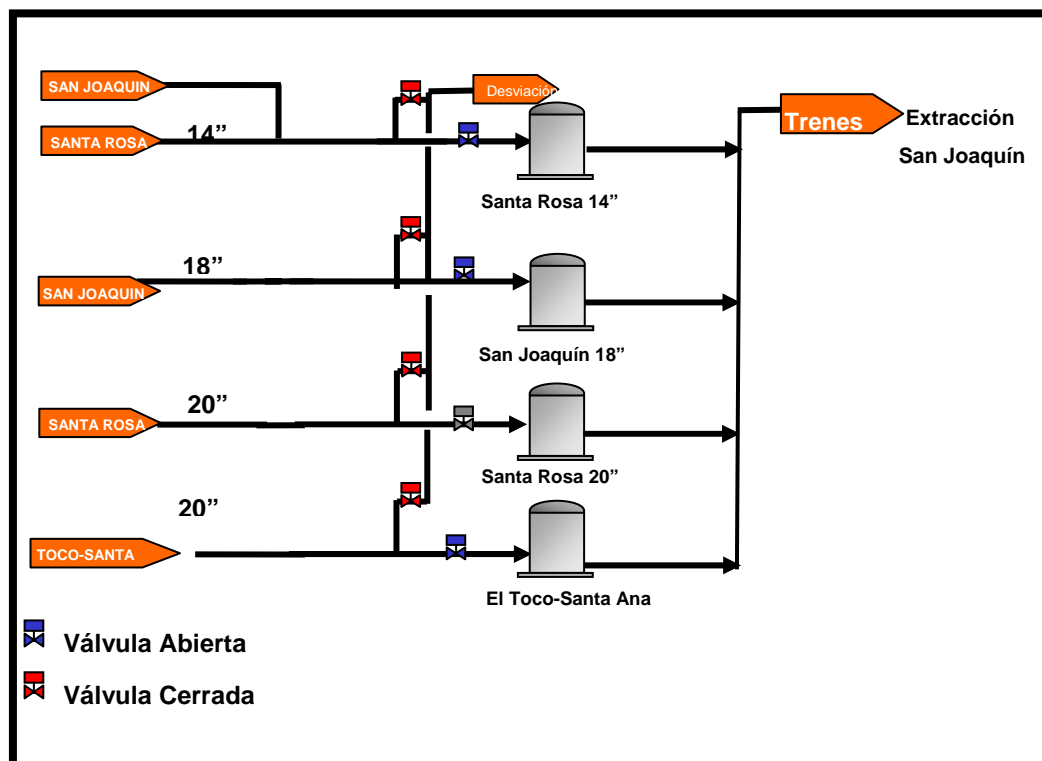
SAN JOAQUIN

SANTA ROSA

14”

Desviación

Trenes

Extracción San Joaquín

Santa Rosa 14”

18”

SAN JOAQUIN

San Joaquín 18”

20”

SANTA ROSA

Santa Rosa 20”

20”

TOCO-SANTA

El Toco-Santa Ana

Válvula Abierta

Válvula Cerrada